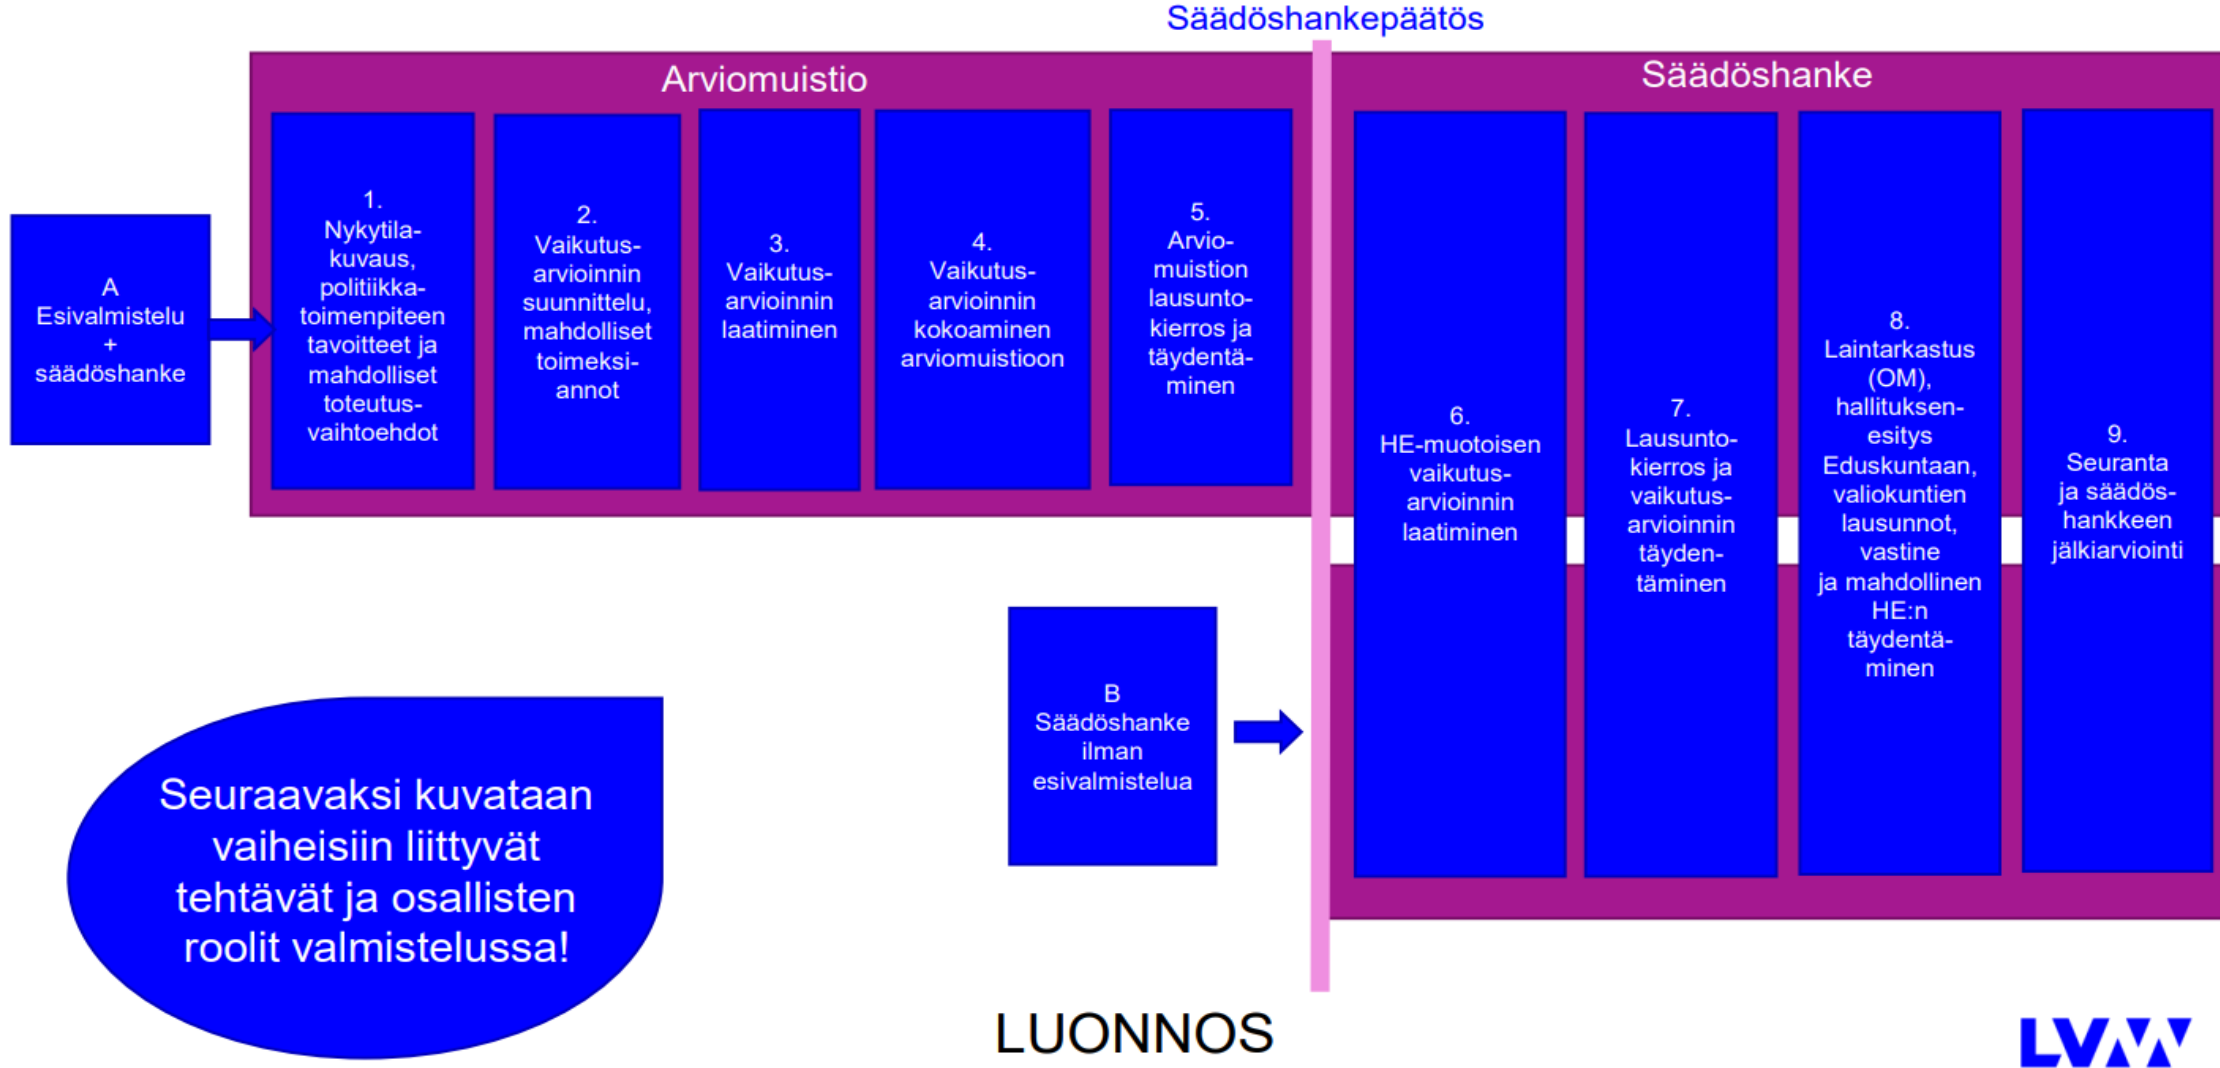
Säädöshankepäätös

Arviomuistio

Säädöshanke

A Esivalmistelu + säädöshanke

1. Nykytilakuvaus, politiikkatoimenpiteen tavoitteet ja mahdolliset toteutusvaihtoehdot

2. Vaikutusarvioinnin suunnittelu, mahdolliset toimeksiannot

3. Vaikutusarvioinnin laatiminen

4. Vaikutusarvioinnin kokoaminen arviomuistioon

5. Arviomuistion lausuntokierros ja täydentäminen

6. HE-muotoisen vaikutusarvioinnin laatiminen

7. Lausuntokierros ja vaikutusarvioinnin täydentäminen

8. Laintarkastus (OM), hallituksenesitys Eduskuntaan, valiokuntien lausunnot, vastine ja mahdollinen HE:n täydentäminen

9. Seuranta ja säädöshankkeen jälkiarviointi

B Säädöshanke ilman esivalmistelua

Seuraavaksi kuvataan vaiheisiin liittyvät tehtävät ja osallisten roolit valmistelussa!

LUONNOS

LVM